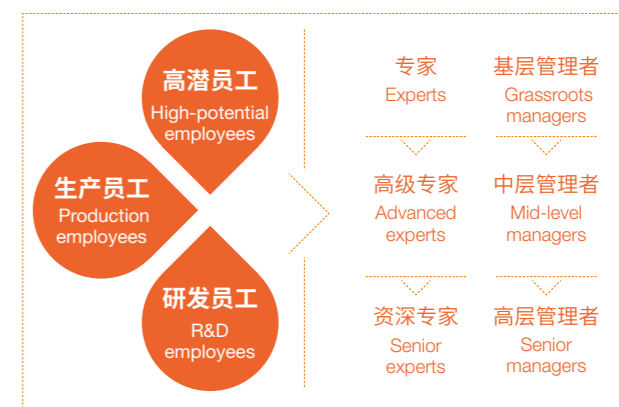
高潜员工
High-potential employees

生产员工
Production employees

研发员工
R&D employees

专家
Experts

高级专家
Advanced experts

资深专家
Senior experts

基层管理者
Grassroots managers

中层管理者
Mid-level managers

高层管理者
Senior managers